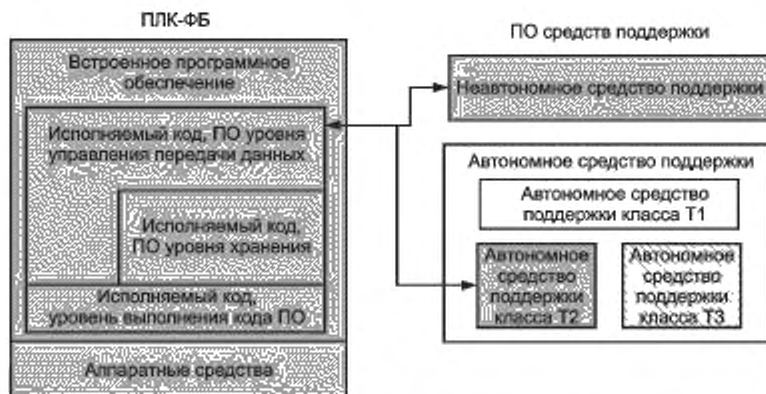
ПЛК-ФБ

Встроенное программное обеспечение

Исполняемый код, ПО уровня управления передачи данных

Исполняемый код, ПО уровня хранения

Исполняемый код, уровень выполнения кода ПО

Аппаратные средства

ПО средств поддержки

Неавтономное средство поддержки

Автономное средство поддержки

Автономное средство поддержки класса Т1

Автономное средство поддержки класса Т2

Автономное средство поддержки класса Т3